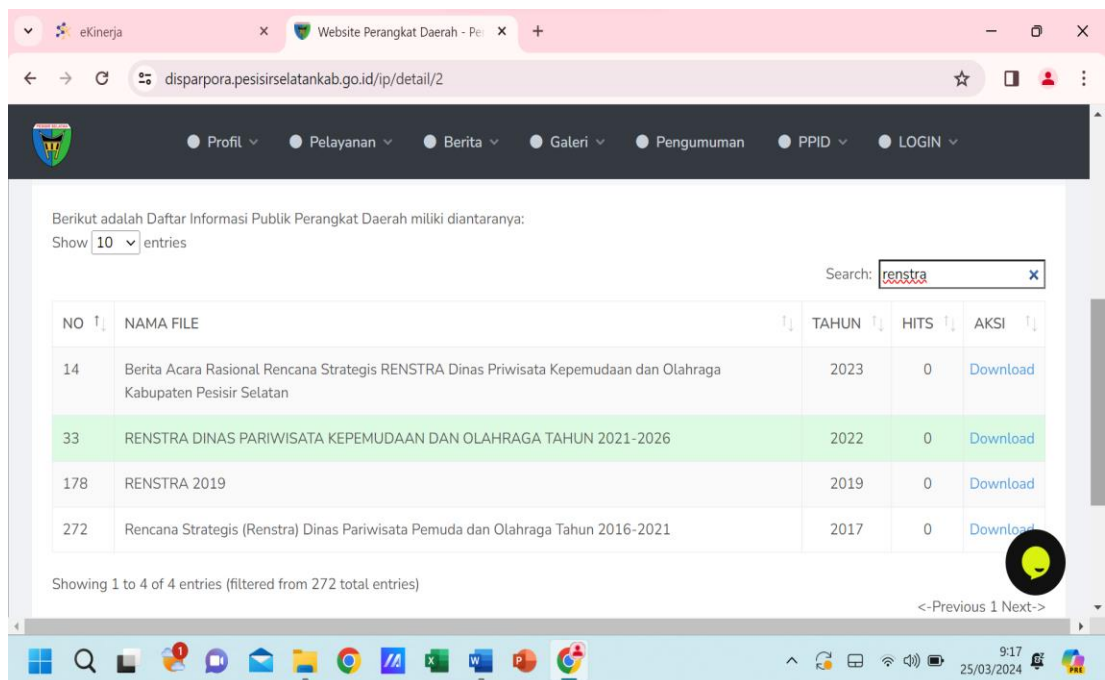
eKinerja
Website Perangkat Daerah - Pe
disparpora.pesisirselatankab.go.id/ip/detail/2

Profil
Pelayanan
Berita
Galeri
Pengumuman
PPID
LOGIN

Berikut adalah Daftar Informasi Publik Perangkat Daerah miliki diantaranya:
Show 10 entries

Search: renstra

| NO | NAMA FILE | TAHUN | HITS | AKSI |
|---|---|---|---|---|
| 14 | Berita Acara Rasional Rencana Strategis RENSTRA Dinas Priwisata Kepemudaan dan Olahraga Kabupaten Pesisir Selatan | 2023 | 0 | Download |
| 33 | RENSTRA DINAS PARIWISATA KEPEMUDAAN DAN OLAHRAGA TAHUN 2021-2026 | 2022 | 0 | Download |
| 178 | RENSTRA 2019 | 2019 | 0 | Download |
| 272 | Rencana Strategis (Renstra) Dinas Pariwisata Pemuda dan Olahraga Tahun 2016-2021 | 2017 | 0 | Download |

Showing 1 to 4 of 4 entries (filtered from 272 total entries)

<-Previous 1 Next->

9:17
25/03/2024